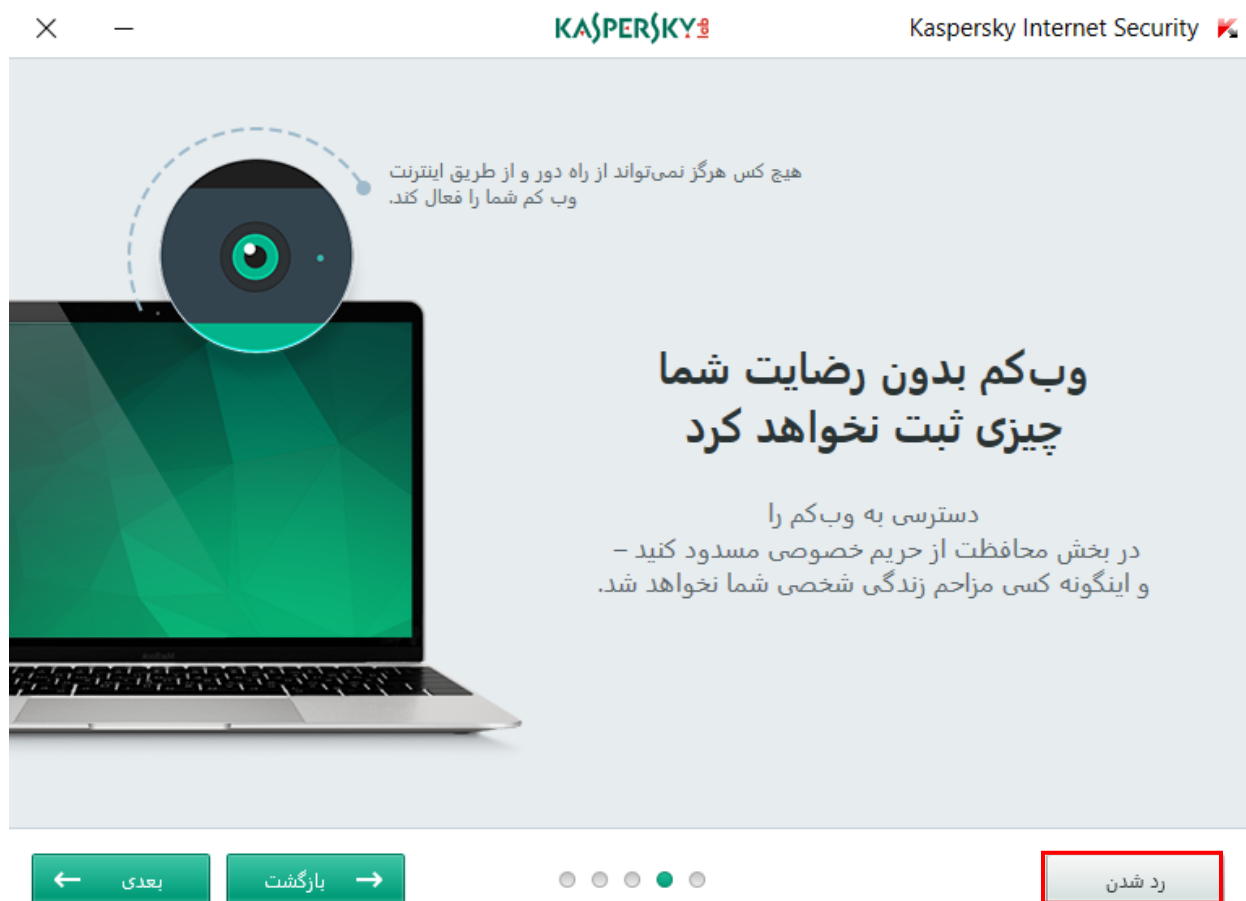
Kaspersky Internet Security

KASPERSKY lab

هیچ کس هرگز نمی‌تواند از راه دور و از طریق اینترنت وب کم شما را فعال کند.

وب‌کم بدون رضایت شما چیزی ثبت نخواهد کرد

دسترسی به وب‌کم را
در بخش محافظت از حریم خصوصی مسدود کنید –
و اینگونه کسی مزاحم زندگی شخصی شما نخواهد شد.

رد شدن

بازگشت

بعدی